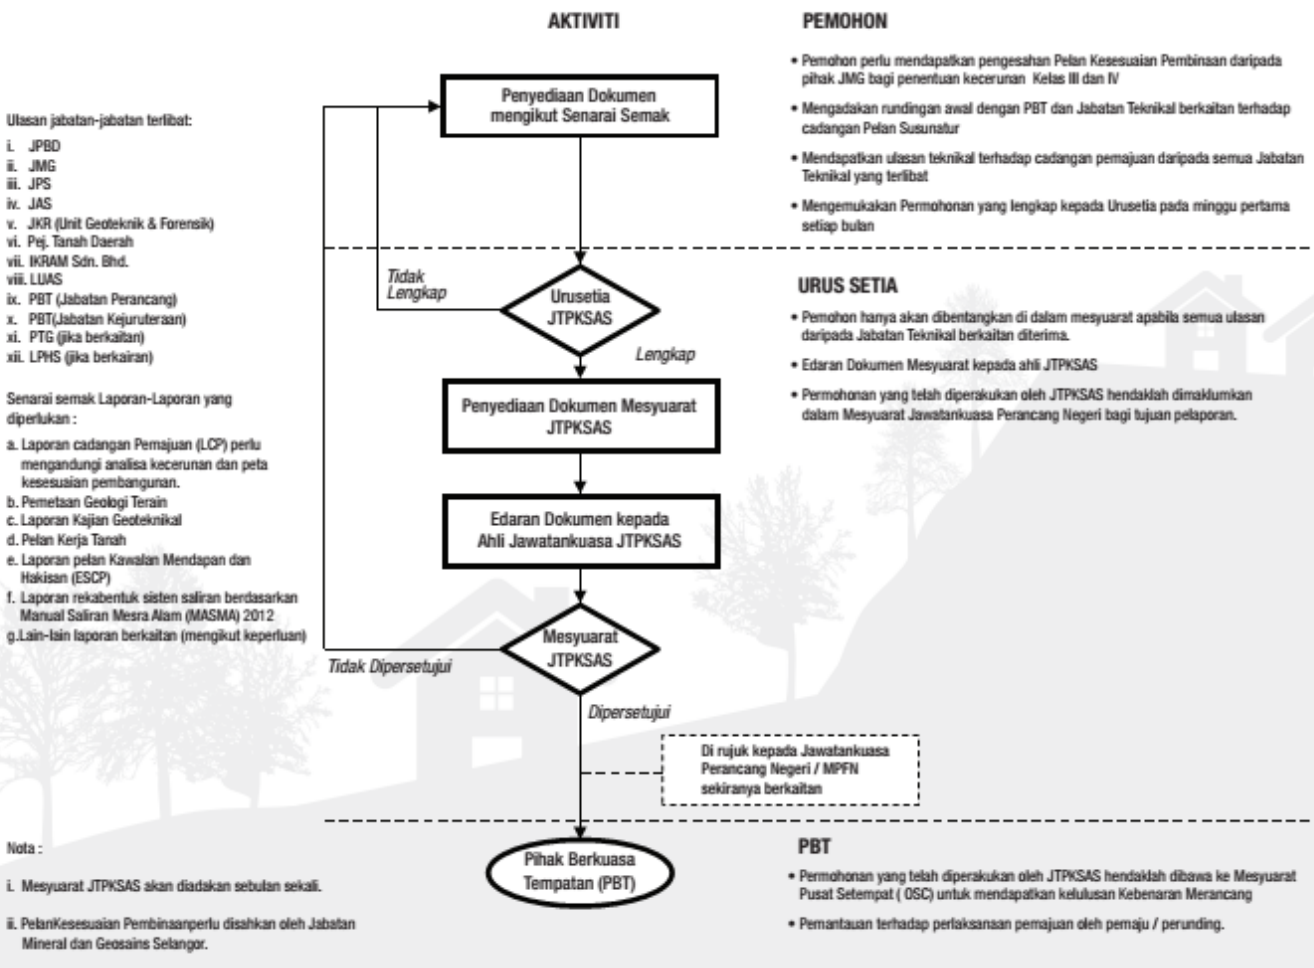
AKTIVITI

PEMOHON

• Pemohon perlu mendapatkan pengesahan Pelan Kesesuaian Pembinaan daripada pihak JMG bagi penentuan kecerunan Kelas III dan IV

• Mengadakan rundingan awal dengan PBT dan Jabatan Teknikal berkaitan terhadap cadangan Pelan Susunatur

• Mendapatkan ulasan teknikal terhadap cadangan pemajuan daripada semua Jabatan Teknikal yang terlibat

• Mengemukakan Permohonan yang lengkap kepada Urusetia pada minggu pertama setiap bulan

Ulasan jabatan-jabatan terlibat:
i. JPBD
ii. JMG
iii. JPS
iv. JAS
v. JKR (Unit Geoteknik & Forensik)
vi. Pej. Tanah Daerah
vii. IKRAM Sdn. Bhd.
viii. LUAS
ix. PBT (Jabatan Perancang)
x. PBT(Jabatan Kejuruteraan)
xi. PTG (jika berkaitan)
xii. LPHS (jika berkairan)

Senarai semak Laporan-Laporan yang diperlukan :
a. Laporan cadangan Pemajuan (LCP) perlu mengandungi analisa kecerunan dan peta kesesuaian pembangunan.
b. Pemetaan Geologi Terain
c. Laporan Kajian Geoteknikal
d. Pelan Kerja Tanah
e. Laporan pelan Kawalan Mendapan dan Hakisan (ESCP)
f. Laporan rekabentuk sisten saliran berdasarkan Manual Saliran Mesra Alam (MASMA) 2012
g.Lain-lain laporan berkaitan (mengikut keperluan)

Penyediaan Dokumen mengikut Senarai Semak

Tidak Lengkap

Urusetia JTPKSAS

Lengkap

URUS SETIA

• Pemohon hanya akan dibentangkan di dalam mesyuarat apabila semua ulasan daripada Jabatan Teknikal berkaitan diterima.

• Edaran Dokumen Mesyuarat kepada ahli JTPKSAS

• Permohonan yang telah diperakukan oleh JTPKSAS hendaklah dimaklumkan dalam Mesyuarat Jawatankuasa Perancang Negeri bagi tujuan pelaporan.

Penyediaan Dokumen Mesyuarat JTPKSAS

Edaran Dokumen kepada Ahli Jawatankuasa JTPKSAS

Mesyuarat JTPKSAS

Tidak Dipersetujui

Dipersetujui

Di rujuk kepada Jawatankuasa Perancang Negeri / MPFN sekiranya berkaitan

Pihak Berkuasa Tempatan (PBT)

PBT

• Permohonan yang telah diperakukan oleh JTPKSAS hendaklah dibawa ke Mesyuarat Pusat Setempat ( OSC) untuk mendapatkan kelulusan Kebenaran Merancang

• Pemantauan terhadap perlaksanaan pemajuan oleh pemaju / perunding.

Nota :

i. Mesyuarat JTPKSAS akan diadakan sebulan sekali.

ii. PelanKesesuaian Pembinaanperlu disahkan oleh Jabatan Mineral dan Geosains Selangor.